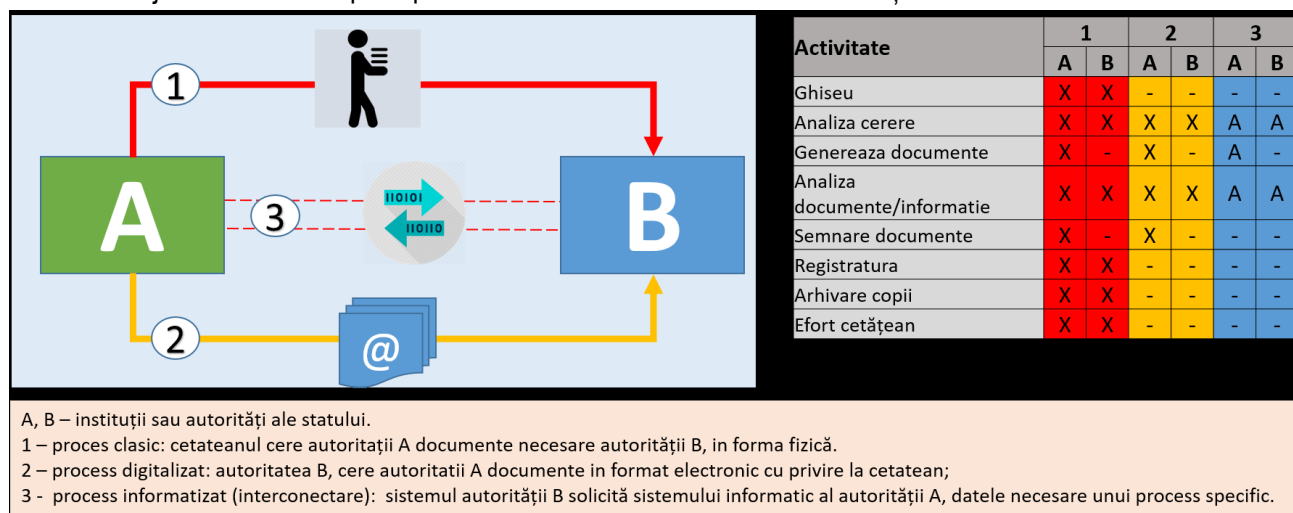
1

A

3

B

2

@

| Activitate | 1 A | 1 B | 2 A | 2 B | 3 A | 3 B |
|---|---|---|---|---|---|---|
| Ghiseu | X | X | - | - | - | - |
| Analiza cerere | X | X | X | X | A | A |
| Genereaza documente | X | - | X | - | A | - |
| Analiza documente/informatie | X | X | X | X | A | A |
| Semnare documente | X | - | X | - | - | - |
| Registratura | X | X | - | - | - | - |
| Arhivare copii | X | X | - | - | - | - |
| Efort cetățean | X | X | - | - | - | - |

A, B – instituții sau autorități ale statului.

1 – proces clasic: cetateanul cere autoritații A documente necesare autorității B, in forma fizică.

2 – process digitalizat: autoritatea B, cere autoritatii A documente in format electronic cu privire la cetatean;

3 - process informatizat (interconectare): sistemul autorității B solicită sistemului informatic al autorității A, datele necesare unui process specific.